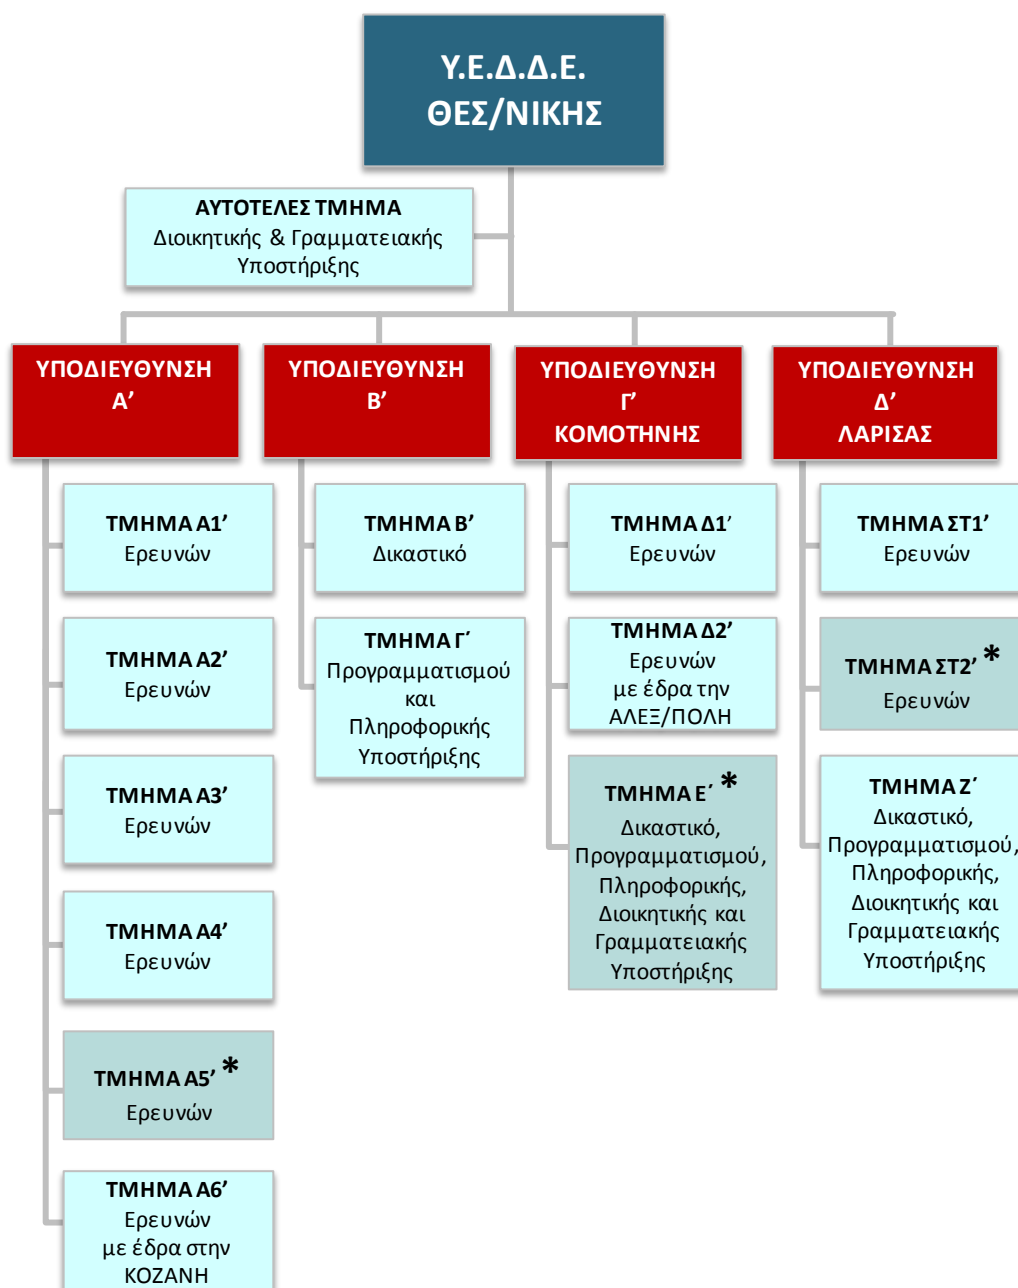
Υ.Ε.Δ.Δ.Ε.
ΘΕΣ/ΝΙΚΗΣ

ΑΥΤΟΤΕΛΕΣ ΤΜΗΜΑ
Διοικητικής & Γραμματειακής Υποστήριξης

ΥΠΟΔΙΕΥΘΥΝΣΗ
Α'

ΥΠΟΔΙΕΥΘΥΝΣΗ
Β'

ΥΠΟΔΙΕΥΘΥΝΣΗ
Γ'
ΚΟΜΟΤΗΝΗΣ

ΥΠΟΔΙΕΥΘΥΝΣΗ
Δ'
ΛΑΡΙΣΑΣ

ΤΜΗΜΑ Α1'
Ερευνών

ΤΜΗΜΑ Α2'
Ερευνών

ΤΜΗΜΑ Α3'
Ερευνών

ΤΜΗΜΑ Α4'
Ερευνών

ΤΜΗΜΑ Α5' *
Ερευνών

ΤΜΗΜΑ Α6'
Ερευνών
με έδρα στην
ΚΟΖΑΝΗ

ΤΜΗΜΑ Β'
Δικαστικό

ΤΜΗΜΑ Γ'
Προγραμματισμού
και
Πληροφορικής
Υποστήριξης

ΤΜΗΜΑ Δ1'
Ερευνών

ΤΜΗΜΑ Δ2'
Ερευνών
με έδρα την
ΑΛΕΞ/ΠΟΛΗ

ΤΜΗΜΑ Ε' *
Δικαστικό,
Προγραμματισμού,
Πληροφορικής,
Διοικητικής και
Γραμματειακής
Υποστήριξης

ΤΜΗΜΑ ΣΤ1'
Ερευνών

ΤΜΗΜΑ ΣΤ2' *
Ερευνών

ΤΜΗΜΑ Ζ'
Δικαστικό,
Προγραμματισμού,
Πληροφορικής,
Διοικητικής και
Γραμματειακής
Υποστήριξης